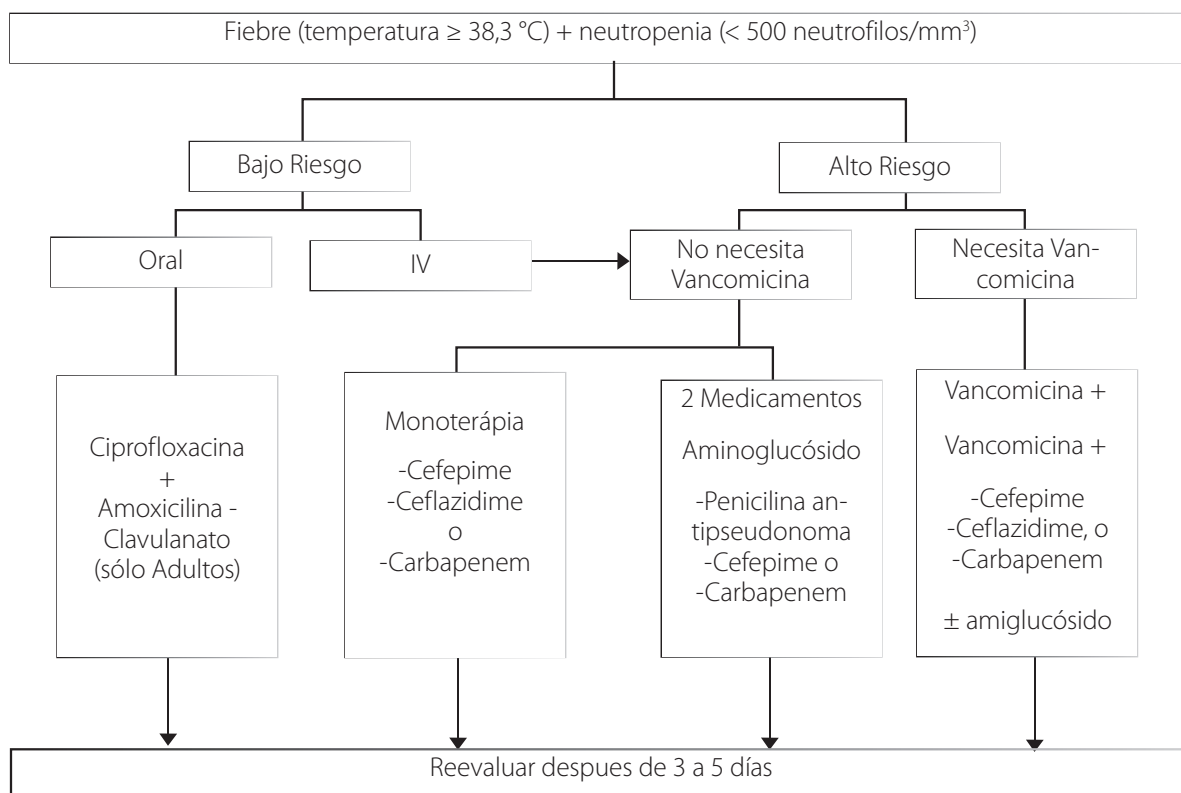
Fiebre (temperatura ≥ 38,3 °C) + neutropenia (< 500 neutrofilos/mm$^3$)

Bajo Riesgo

Alto Riesgo

Oral

IV

No necesita Vancomicina

Necesita Vancomicina

Ciprofloxacina + Amoxicilina - Clavulanato (sólo Adultos)

Monoterápia

-Cefepime
-Ceflazidime
o
-Carbapenem

2 Medicamentos

Aminoglucósido

-Penicilina antipseudonoma
-Cefepime o
-Carbapenem

Vancomicina +

Vancomicina +

-Cefepime
-Ceflazidime, o
-Carbapenem

± amiglucósido

Reevaluar despues de 3 a 5 días